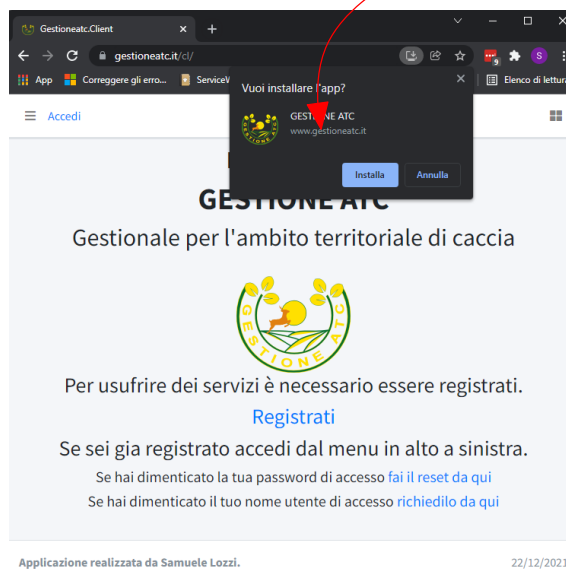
Gestioneatc.Client ×
+
gestioneatc.it/cl/
App
Correggere gli erro...
ServiceW
Elenco di lettura
Vuoi installare l'app?
×
GESTIONE ATC
www.gestioneatc.it
Installa
Annulla
Accedi
GESTIONE ATC
Gestionale per l'ambito territoriale di caccia
GESTIONE ATC
Per usufrire dei servizi è necessario essere registrati.
Registrati
Se sei gia registrato accedi dal menu in alto a sinistra.
Se hai dimenticato la tua password di accesso fai il reset da qui
Se hai dimenticato il tuo nome utente di accesso richiedilo da qui
Applicazione realizzata da Samuele Lozzi.
22/12/2021